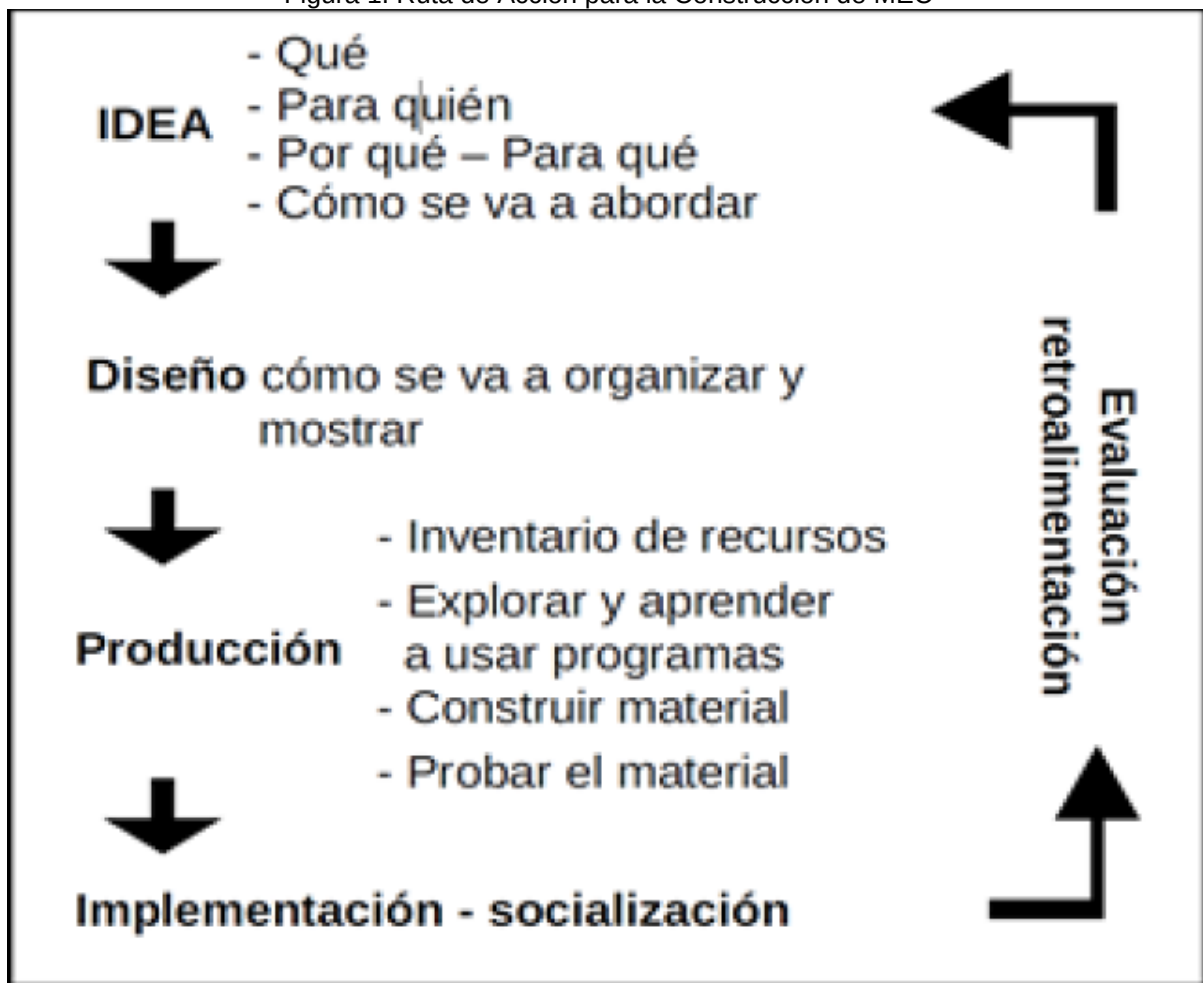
Figura 1. Ruta de Acción para la Construcción de MEC

IDEA
- Qué
- Para quién
- Por qué – Para qué
- Cómo se va a abordar

Diseño cómo se va a organizar y mostrar

Producción
- Inventario de recursos
- Explorar y aprender a usar programas
- Construir material
- Probar el material

Implementación - socialización

Evaluación retroalimentación